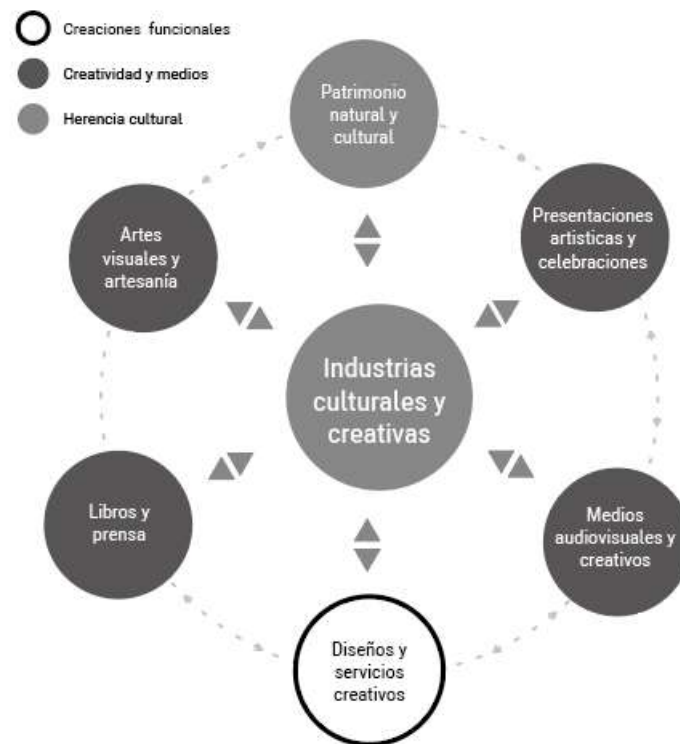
Creaciones funcionales

Creatividad y medios

Herencia cultural

Patrimonio natural y cultural

Artes visuales y artesanía

Presentaciones artisticas y celebraciones

Industrias culturales y creativas

Libros y prensa

Medios audiovisuales y creativos

Diseños y servicios creativos